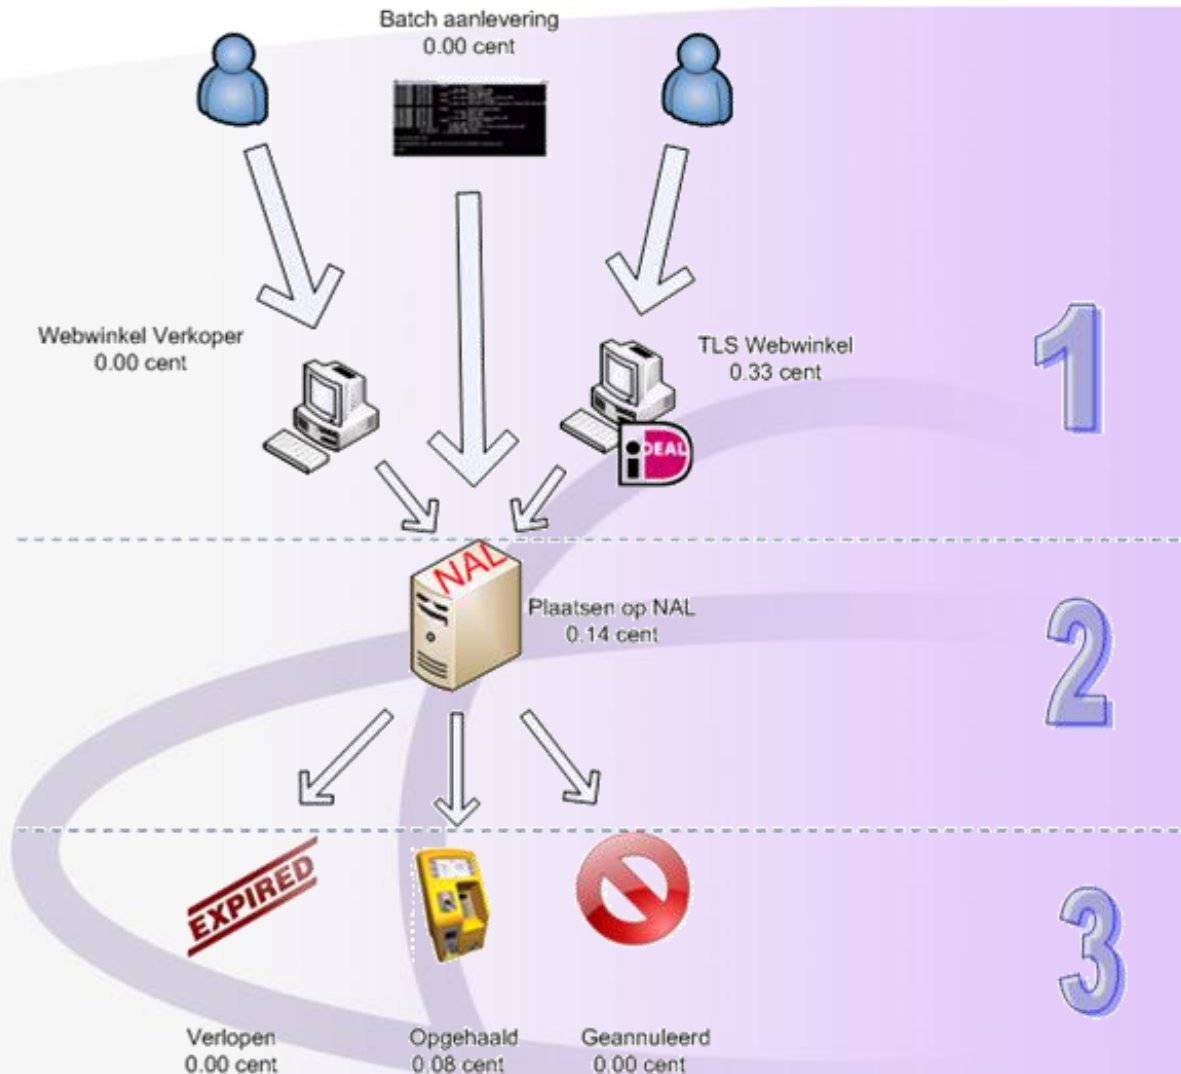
Batch aanlevering
0.00 cent

Webwinkel Verkoper
0.00 cent

TLS Webwinkel
0.33 cent

iDEAL

1

NAL

Plaatsen op NAL
0.14 cent

2

EXPIRED

3

Verlopen
0.00 cent

Opgehaald
0.08 cent

Geannuleerd
0.00 cent